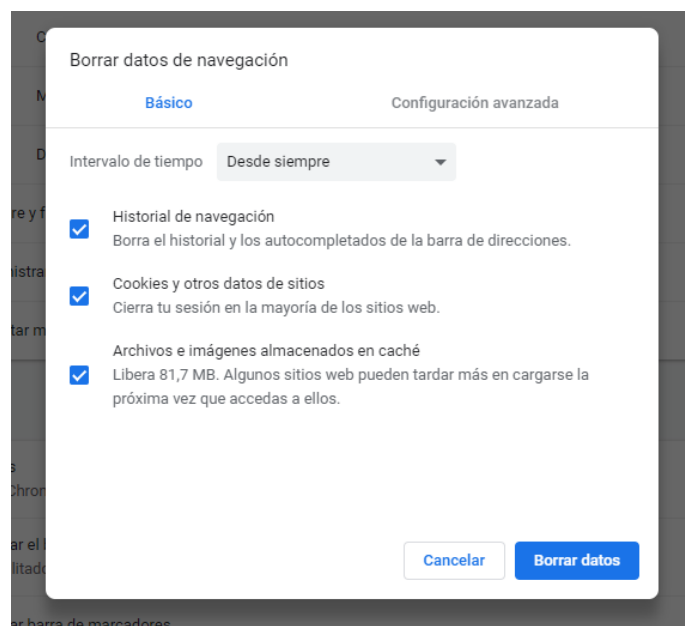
Borrar datos de navegación

Básico

Configuración avanzada

Intervalo de tiempo

Desde siempre

Historial de navegación
Borra el historial y los autocompletados de la barra de direcciones.

Cookies y otros datos de sitios
Cierra tu sesión en la mayoría de los sitios web.

Archivos e imágenes almacenados en caché
Libera 81,7 MB. Algunos sitios web pueden tardar más en cargarse la próxima vez que accedas a ellos.

Cancelar

Borrar datos